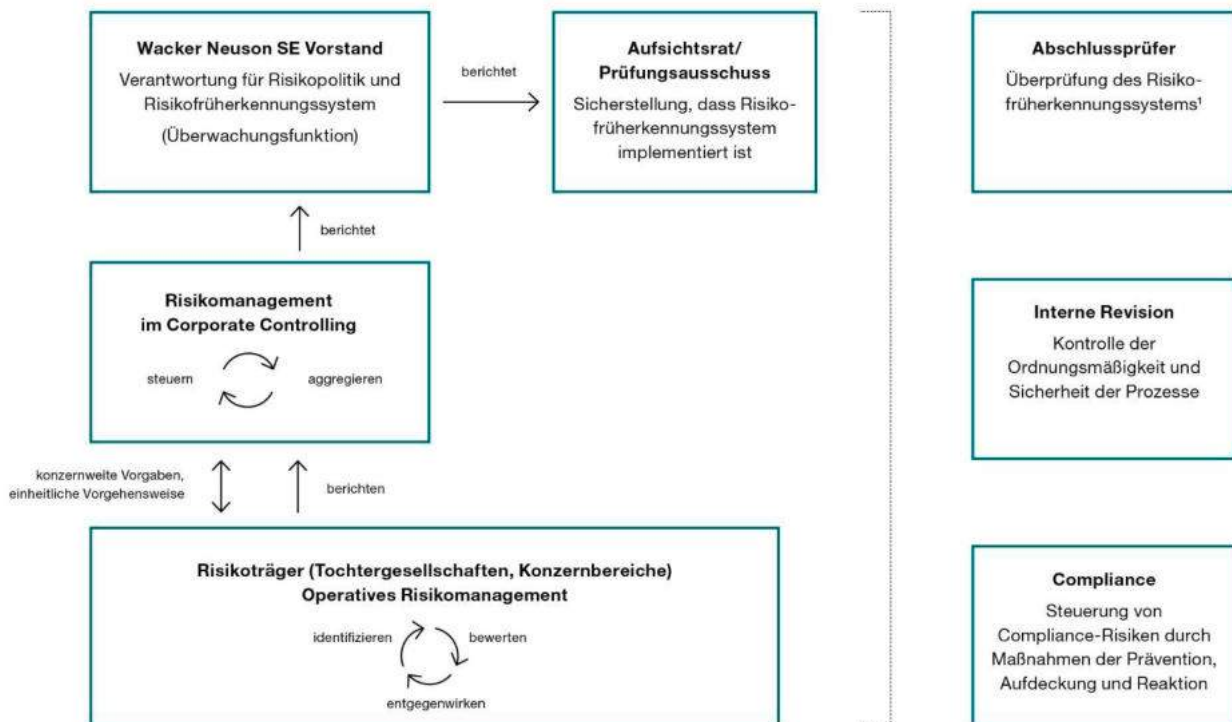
**Wacker Neuson SE Vorstand**
Verantwortung für Risikopolitik und Risikofrüherkennungssystem
(Überwachungsfunktion)

berichtet

**Aufsichtsrat/ Prüfungsausschuss**
Sicherstellung, dass Risikofrüherkennungssystem implementiert ist

**Abschlussprüfer**
Überprüfung des Risikofrüherkennungssystems¹

berichtet

**Risikomanagement im Corporate Controlling**
steuern
aggregieren

**Interne Revision**
Kontrolle der Ordnungsmäßigkeit und Sicherheit der Prozesse

konzernweite Vorgaben, einheitliche Vorgehensweise

berichten

**Risikoträger (Tochtergesellschaften, Konzernbereiche)**
**Operatives Risikomanagement**
identifizieren
bewerten
entgegenwirken

**Compliance**
Steuerung von Compliance-Risiken durch Maßnahmen der Prävention, Aufdeckung und Reaktion